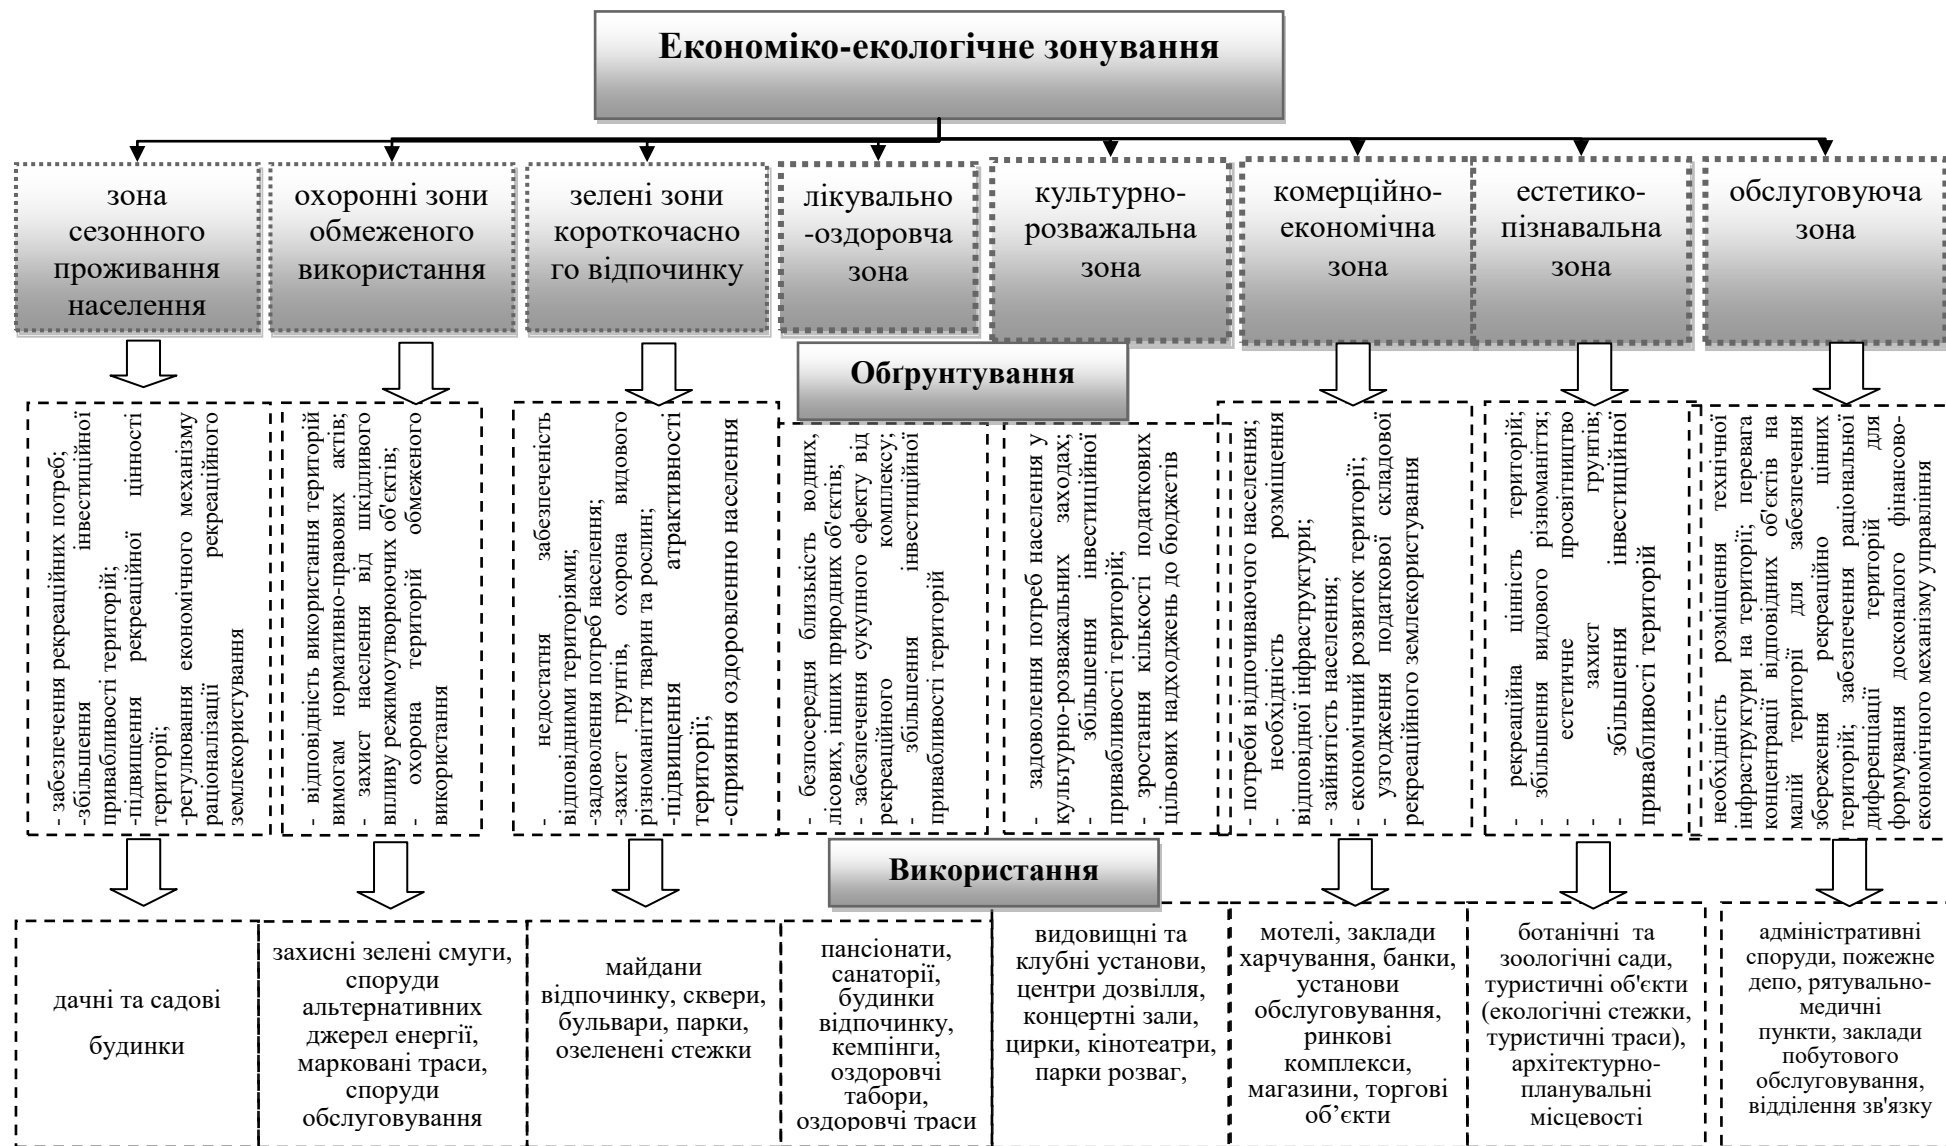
Економіко-екологічне зонування

зона сезонного проживання населення

охоронні зони обмеженого використання

зелені зони короткочасного відпочинку

лікувально-оздоровча зона

культурно-розважальна зона

комерційно-економічна зона

естетико-пізнавальна зона

обслуговуюча зона

Обґрунтування

- забезпечення рекреаційних потреб; -збільшення інвестиційної привабливості територій; -підвищення рекреаційної цінності територій; -регулювання економічного механізму раціоналізації рекреаційного землекористування

- відповідність використання територій вимогам нормативно-правових актів; - захист населення від шкідливого впливу режимоутворюючих об'єктів; - охорона територій обмеженого використання

- недостатня забезпеченість відповідними територіями; -задоволення потреб населення; -захист ґрунтів, охорона видового різноманіття тварин та рослин; -підвищення атрактивності територій; -сприяння оздоровленню населення

- безпосередня близькість водних, лісових, інших природних об'єктів; - забезпечення сукупного ефекту від рекреаційного комплексу; - збільшення інвестиційної привабливості територій

- задоволення потреб населення у культурно-розважальних заходах; - збільшення інвестиційної привабливості територій; - зростання кількості податкових цільових надходжень до бюджетів

- потреби відпочиваючого населення; - необхідність розміщення відповідної інфраструктури; - зайнятість населення; - економічний розвиток території; - узгодження податкової складової рекреаційного землекористування

- рекреаційна цінність територій; - збільшення видового різноманіття; - естетичне просвітництво - захист ґрунтів; - збільшення інвестиційної привабливості територій

необхідність розміщення технічної інфраструктури на території; перевага концентрації відповідних об'єктів на малій території для забезпечення збереження рекреаційно цінних територій; забезпечення раціональної диференціації території для формування досконалого фінансово-економічного механізму управління

Використання

дачні та садові будинки

захисні зелені смуги, споруди альтернативних джерел енергії, марковані траси, споруди обслуговування

майдани відпочинку, сквери, бульвари, парки, озеленені стежки

пансіонати, санаторії, будинки відпочинку, кемпінги, оздоровчі табори, оздоровчі траси

видовищні та клубні установи, центри дозвілля, концертні зали, цирки, кінотеатри, парки розваг,

мотелі, заклади харчування, банки, установи обслуговування, ринкові комплекси, магазини, торгові об’єкти

ботанічні та зоологічні сади, туристичні об'єкти (екологічні стежки, туристичні траси), архітектурно-планувальні місцевості

адміністративні споруди, пожежне депо, рятувально-медичні пункти, заклади побутового обслуговування, відділення зв'язку